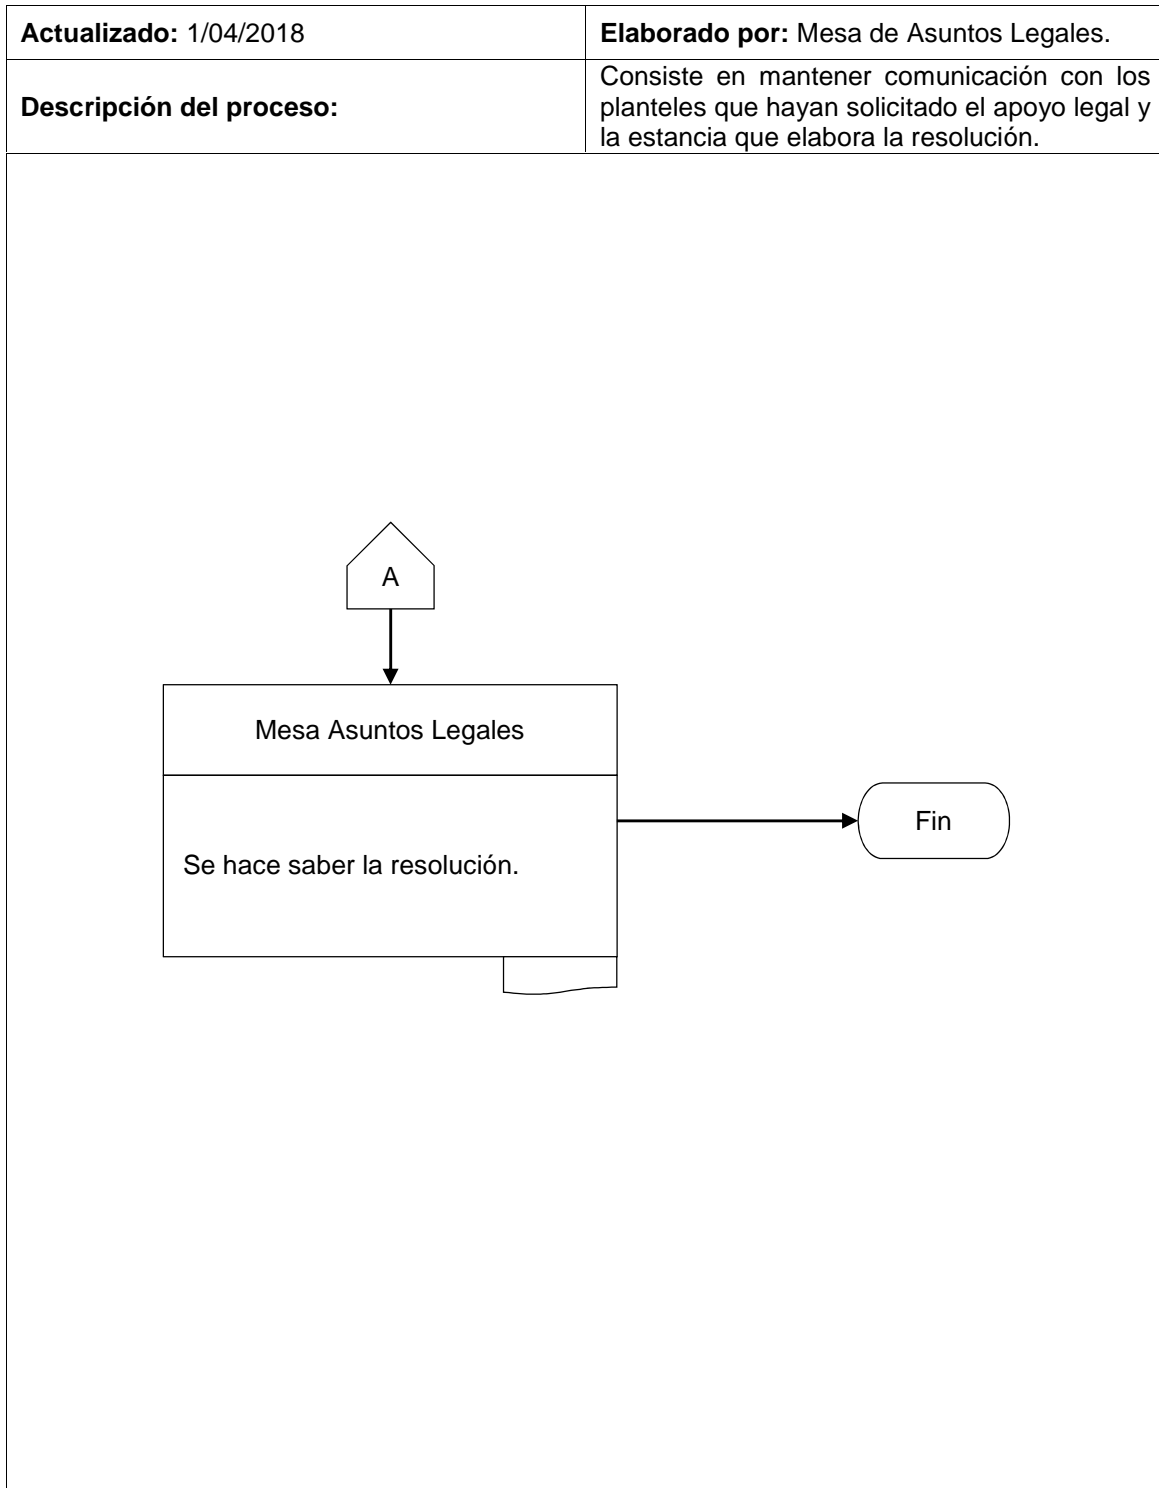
| **Actualizado:** 1/04/2018 | **Elaborado por:** Mesa de Asuntos Legales. |
|---|---|
| **Descripción del proceso:** | Consiste en mantener comunicación con los planteles que hayan solicitado el apoyo legal y la estancia que elabora la resolución. |

A

Mesa Asuntos Legales

Se hace saber la resolución.

Fin